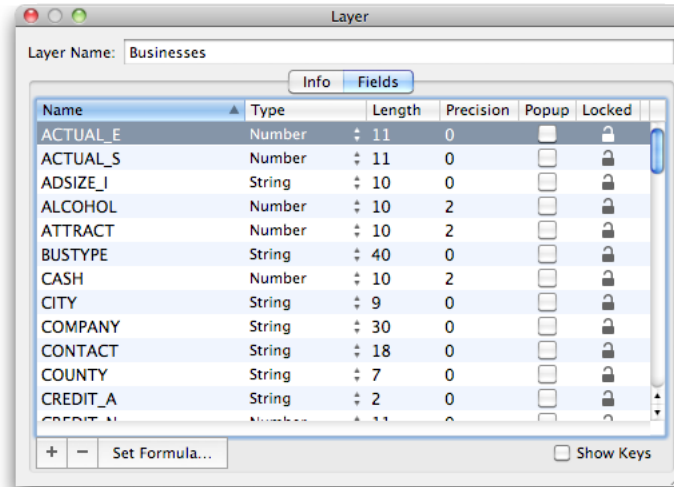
Layer

Layer Name: Businesses

Info Fields

| Name | Type | Length | Precision | Popup | Locked |
|---|---|---|---|---|---|
| ACTUAL_E | Number | 11 | 0 | | |
| ACTUAL_S | Number | 11 | 0 | | |
| ADSIZE_I | String | 10 | 0 | | |
| ALCOHOL | Number | 10 | 2 | | |
| ATTRACT | Number | 10 | 2 | | |
| BUSTYPE | String | 40 | 0 | | |
| CASH | Number | 10 | 2 | | |
| CITY | String | 9 | 0 | | |
| COMPANY | String | 30 | 0 | | |
| CONTACT | String | 18 | 0 | | |
| COUNTY | String | 7 | 0 | | |
| CREDIT_A | String | 2 | 0 | | |
| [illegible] | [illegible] | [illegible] | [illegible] | | |

+ − Set Formula...

Show Keys